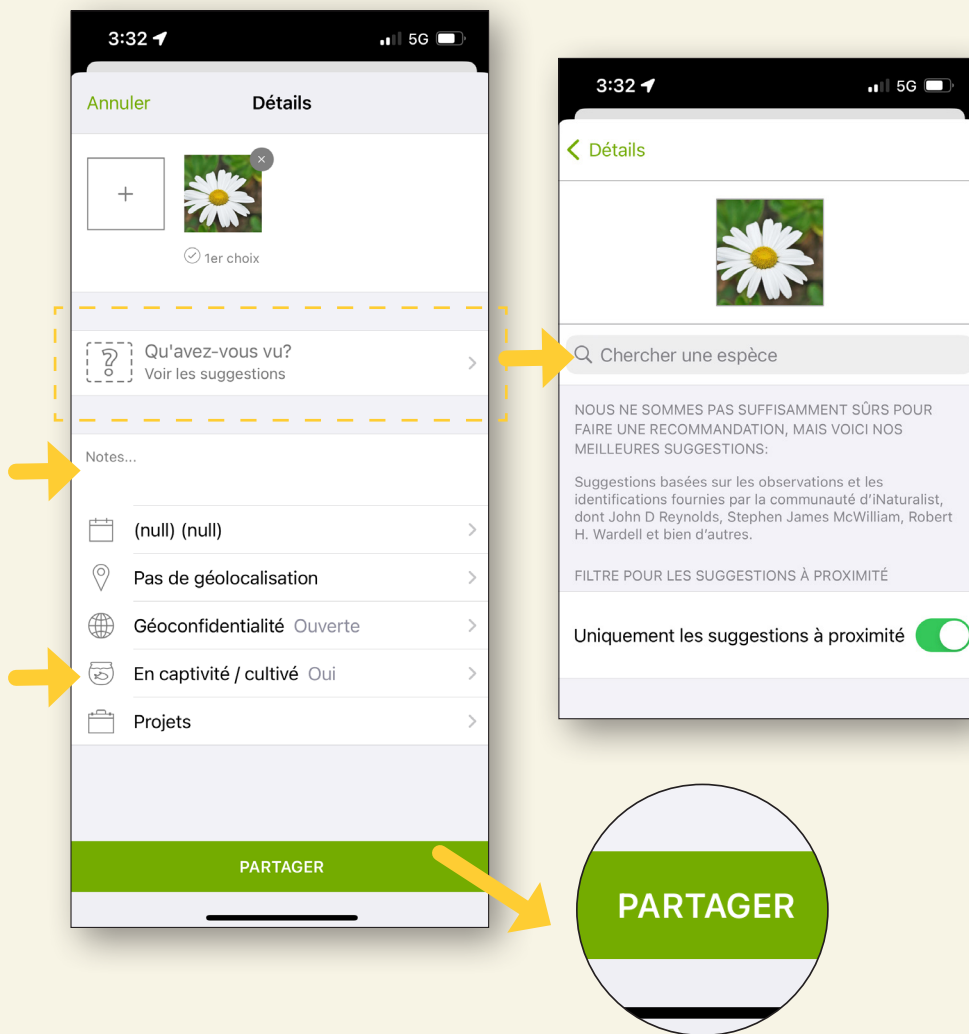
3:32 5G

Annuler Détails

+

1er choix

Qu'avez-vous vu?
Voir les suggestions

Notes...

(null) (null)

Pas de géolocalisation

Géoconfidentialité Ouverte

En captivité / cultivé Oui

Projets

PARTAGER

3:32 5G

Détails

Chercher une espèce

NOUS NE SOMMES PAS SUFFISAMMENT SÛRS POUR FAIRE UNE RECOMMANDATION, MAIS VOICI NOS MEILLEURES SUGGESTIONS:

Suggestions basées sur les observations et les identifications fournies par la communauté d'iNaturalist, dont John D Reynolds, Stephen James McWilliam, Robert H. Wardell et bien d'autres.

FILTRE POUR LES SUGGESTIONS À PROXIMITÉ

Uniquement les suggestions à proximité

PARTAGER